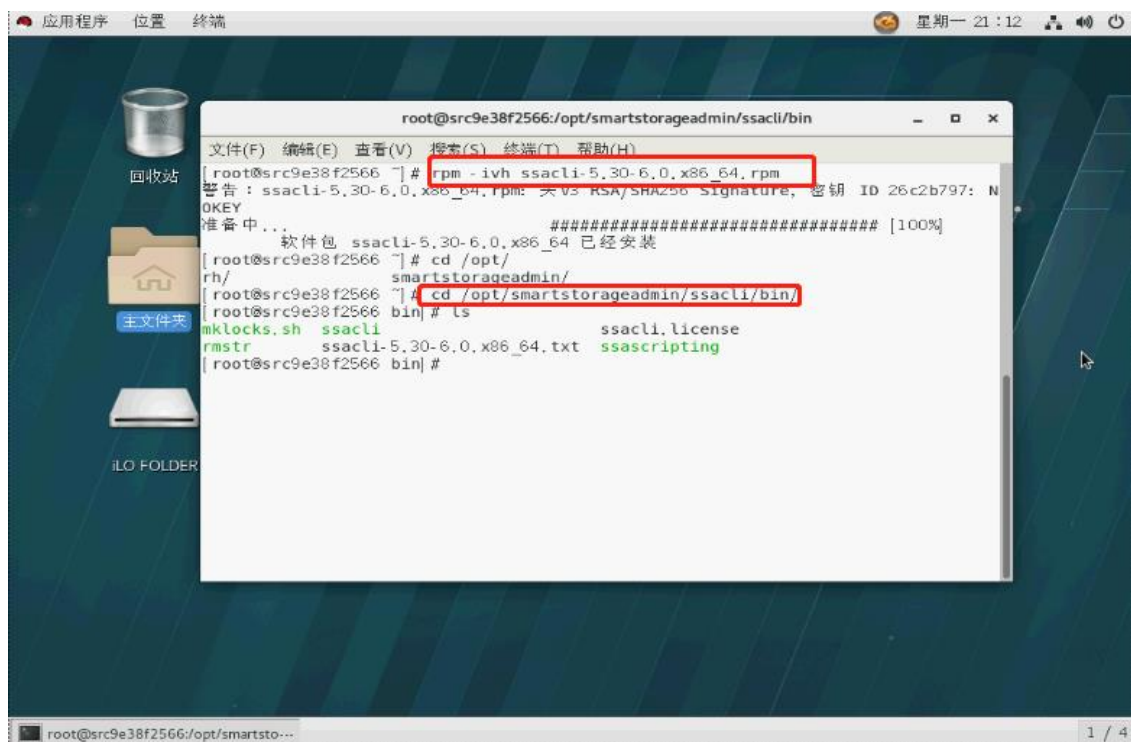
应用程序 位置 终端 星期一 21:12

回收站

主文件夹

iLO FOLDER

root@src9e38f2566:/opt/smartstorageadmin/ssacli/bin

文件(F) 编辑(E) 查看(V) 搜索(S) 终端(T) 帮助(H)

[root@src9e38f2566 ~]# rpm -ivh ssacli-5.30-6.0.x86_64.rpm
警告：ssacli-5.30-6.0.x86_64.rpm: 头V3 RSA/SHA256 Signature, 密钥 ID 26c2b797: NOKEY
准备中... ################################# [100%]
软件包 ssacli-5.30-6.0.x86_64 已经安装
[root@src9e38f2566 ~]# cd /opt/
rh/ smartstorageadmin/
[root@src9e38f2566 ~]# cd /opt/smartstorageadmin/ssacli/bin/
[root@src9e38f2566 bin]# ls
mklocks.sh ssacli ssacli.license
rmstr ssacli-5.30-6.0.x86_64.txt ssascripting
[root@src9e38f2566 bin]#

root@src9e38f2566:/opt/smartsto---

1 / 4